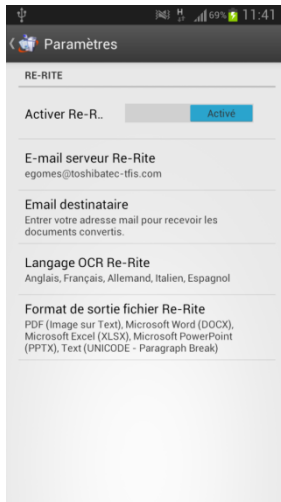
69% 11:41

Paramètres

RE-RITE

Activer Re-R..

Activé

E-mail serveur Re-Rite
egomes@toshibatec-tfis.com

Email destinataire
Entrer votre adresse mail pour recevoir les documents convertis.

Langage OCR Re-Rite
Anglais, Français, Allemand, Italien, Espagnol

Format de sortie fichier Re-Rite
PDF (Image sur Text), Microsoft Word (DOCX), Microsoft Excel (XLSX), Microsoft PowerPoint (PPTX), Text (UNICODE - Paragraph Break)